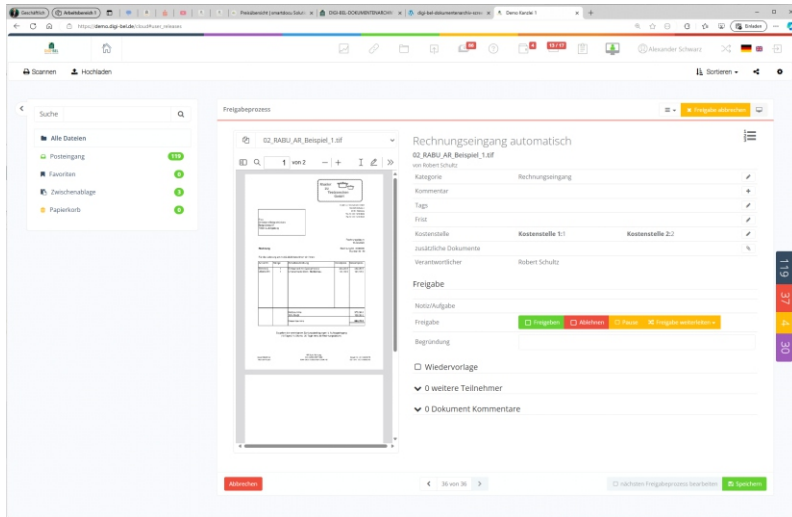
Geschäftlich | Arbeitsbereich 1 | Preisübersicht | smartdocu Soluti | DIGI-BEL-DOKUMENTENARCHIV | digi-bel-dokumentenarchiv-scre | Demo Kanzlei 1

https://demo.digi-bel.de/cloud#user_releases

Erledigen

Alexander Schwarz

Scannen | Hochladen | Sortieren

Suche

Alle Dateien
Posteingang 119
Favoriten 0
Zwischenablage 3
Papierkorb 0

Freigabeprozess

Freigabe abbrechen

02_RABU_AR_Beispiel_1.tif

1 von 2

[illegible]

Rechnungseingang automatisch

02_RABU_AR_Beispiel_1.tif
von Robert Schultz

| | |
|---|---|
| Kategorie | Rechnungseingang |
| Kommentar | |
| Tags | |
| Frist | |
| Kostenstelle | Kostenstelle 1:1 Kostenstelle 2:2 |
| zusätzliche Dokumente | |
| Verantwortlicher | Robert Schultz |

Freigabe

Notiz/Aufgabe

Freigabe | Freigeben | Ablehnen | Pause | Freigabe weiterleiten

Begründung

Wiedervorlage

0 weitere Teilnehmer

0 Dokument Kommentare

119
37
4
30

Abbrechen

36 von 36

nächsten Freigabeprozess bearbeiten

Speichern